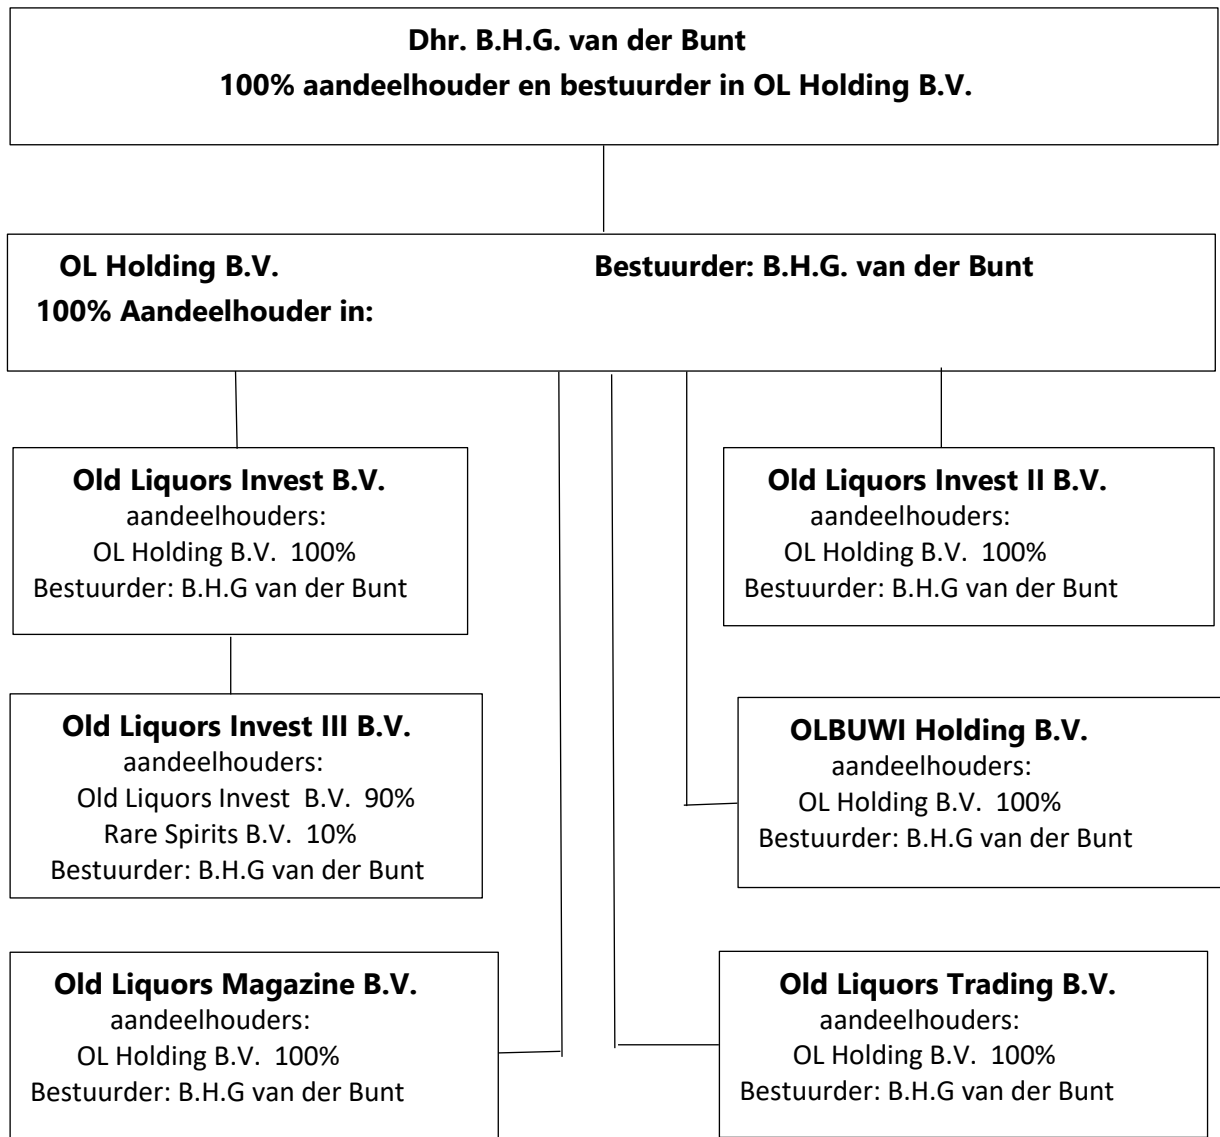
**Dhr. B.H.G. van der Bunt**
**100% aandeelhouder en bestuurder in OL Holding B.V.**

**OL Holding B.V.** **Bestuurder: B.H.G. van der Bunt**
**100% Aandeelhouder in:**

**Old Liquors Invest B.V.**
aandeelhouders:
OL Holding B.V. 100%
Bestuurder: B.H.G van der Bunt

**Old Liquors Invest III B.V.**
aandeelhouders:
Old Liquors Invest B.V. 90%
Rare Spirits B.V. 10%
Bestuurder: B.H.G van der Bunt

**Old Liquors Magazine B.V.**
aandeelhouders:
OL Holding B.V. 100%
Bestuurder: B.H.G van der Bunt

**Old Liquors Invest II B.V.**
aandeelhouders:
OL Holding B.V. 100%
Bestuurder: B.H.G van der Bunt

**OLBUWI Holding B.V.**
aandeelhouders:
OL Holding B.V. 100%
Bestuurder: B.H.G van der Bunt

**Old Liquors Trading B.V.**
aandeelhouders:
OL Holding B.V. 100%
Bestuurder: B.H.G van der Bunt